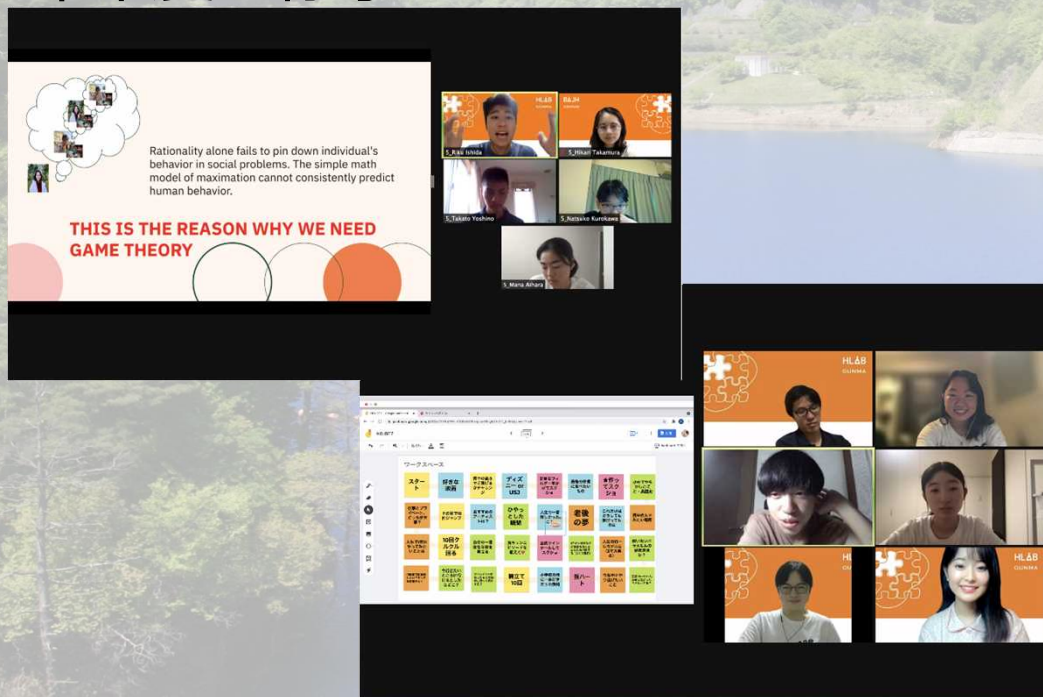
Rationality alone fails to pin down individual's behavior in social problems. The simple math model of maximation cannot consistently predict human behavior.

THIS IS THE REASON WHY WE NEED GAME THEORY

HLAB

S_Riku Ishida

HLAB

S_Hikari Takamura

S_Takato Yoshino

S_Natsuko Kurokawa

S_Mana Aihara

ワークスペース

スタート

好きな楽器

ディズニー or USJ

ひやっとした瞬間

老後の夢

10日ケルルル

親立て10日

脱ハート

HLAB GUNMA

HLAB GUNMA